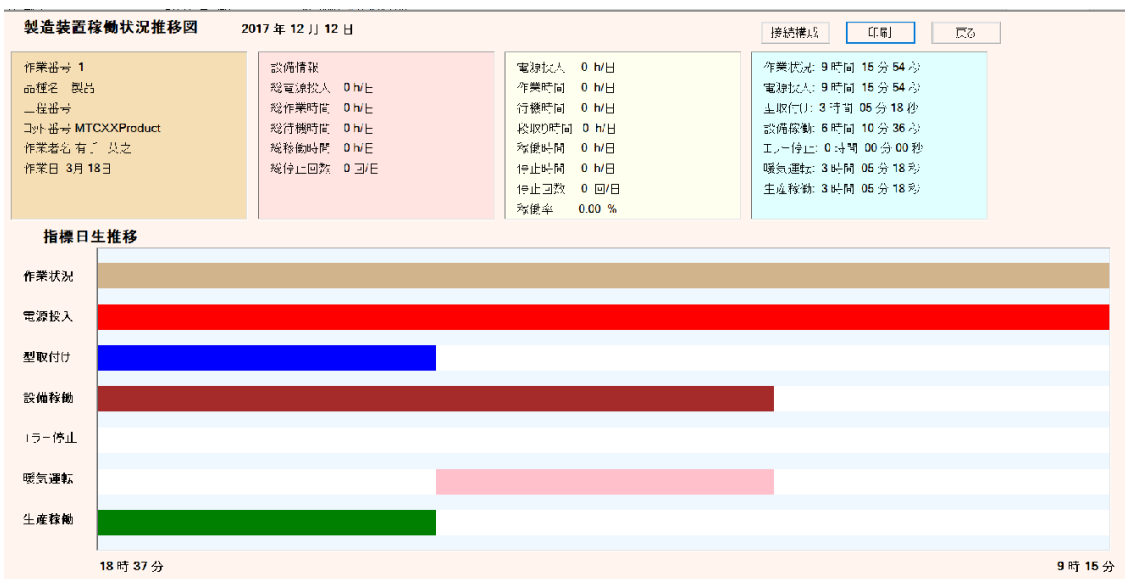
製造装置稼働状況推移図　2017 年 12 月 12 日

接続構成　印刷　戻る

作業番号 1
品種名 製品
工程番号
ロット番号 MTCXXProduct
作業者名 有川 具之
作業日 3月 18日

設備情報
総電源投入 0 h/日
総作業時間 0 h/日
総待機時間 0 h/日
総稼働時間 0 h/日
総停止回数 0 回/日

電源投入 0 h/日
作業時間 0 h/日
待機時間 0 h/日
段取り時間 0 h/日
稼働時間 0 h/日
停止時間 0 h/日
停止回数 0 回/日
稼働率 0.00 %

作業状況: 9 時間 15 分 54 秒
電源投入: 9 時間 15 分 54 秒
型取付け: 3 時間 05 分 18 秒
設備稼動: 6 時間 10 分 36 秒
エラー停止: 0 時間 00 分 00 秒
暖気運転: 3 時間 05 分 18 秒
生産稼働: 3 時間 05 分 18 秒

指標日生推移

作業状況
電源投入
型取付け
設備稼動
エラー停止
暖気運転
生産稼働

18 時 37 分
9 時 15 分